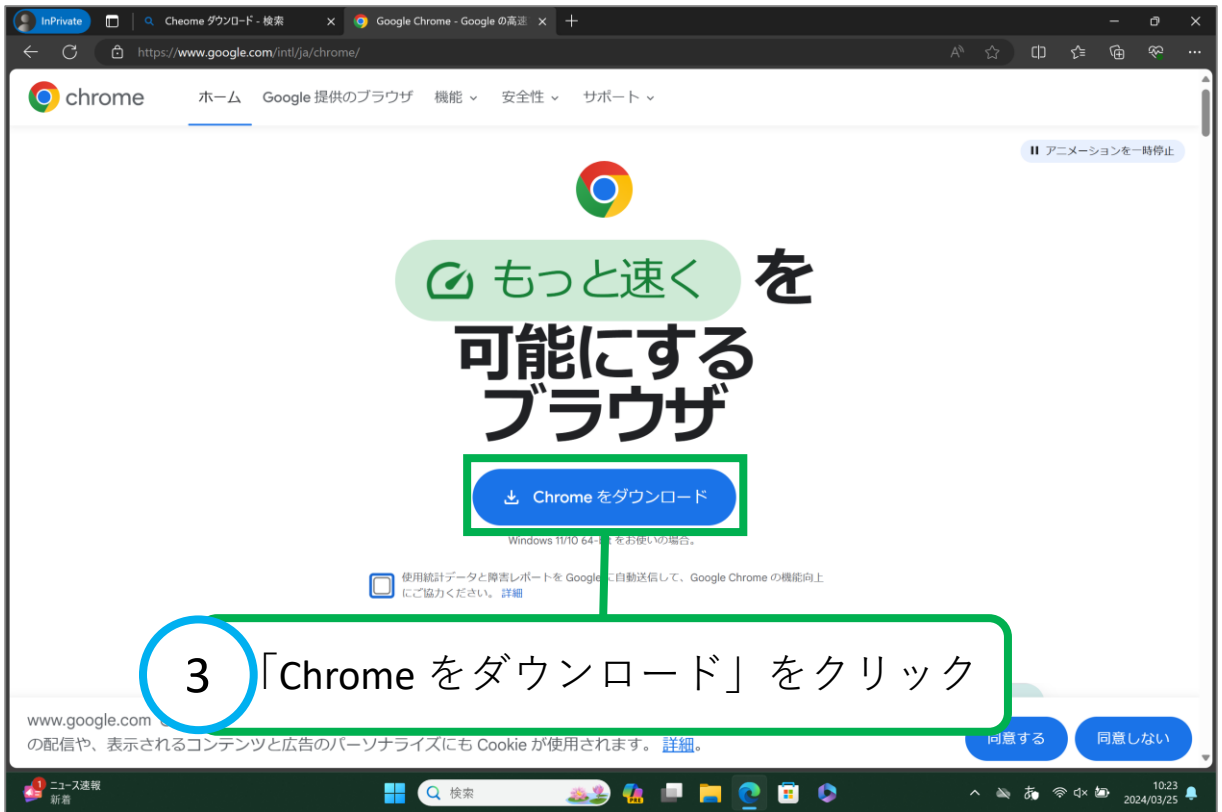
InPrivate
Cheome ダウンロード - 検索
Google Chrome - Google の高速
https://www.google.com/intl/ja/chrome/
chrome
ホーム
Google 提供のブラウザ
機能
安全性
サポート
アニメーションを一時停止

もっと速く を
可能にする
ブラウザ

Chrome をダウンロード
Windows 11/10 64-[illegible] をお使いの場合。

使用統計データと障害レポートを Google に自動送信して、Google Chrome の機能向上にご協力ください。 詳細

3 「Chrome をダウンロード」をクリック

www.google.com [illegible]
の配信や、表示されるコンテンツと広告のパーソナライズにも Cookie が使用されます。 詳細。
同意する
同意しない

1
ニュース速報
新着
検索
10:23
2024/03/25